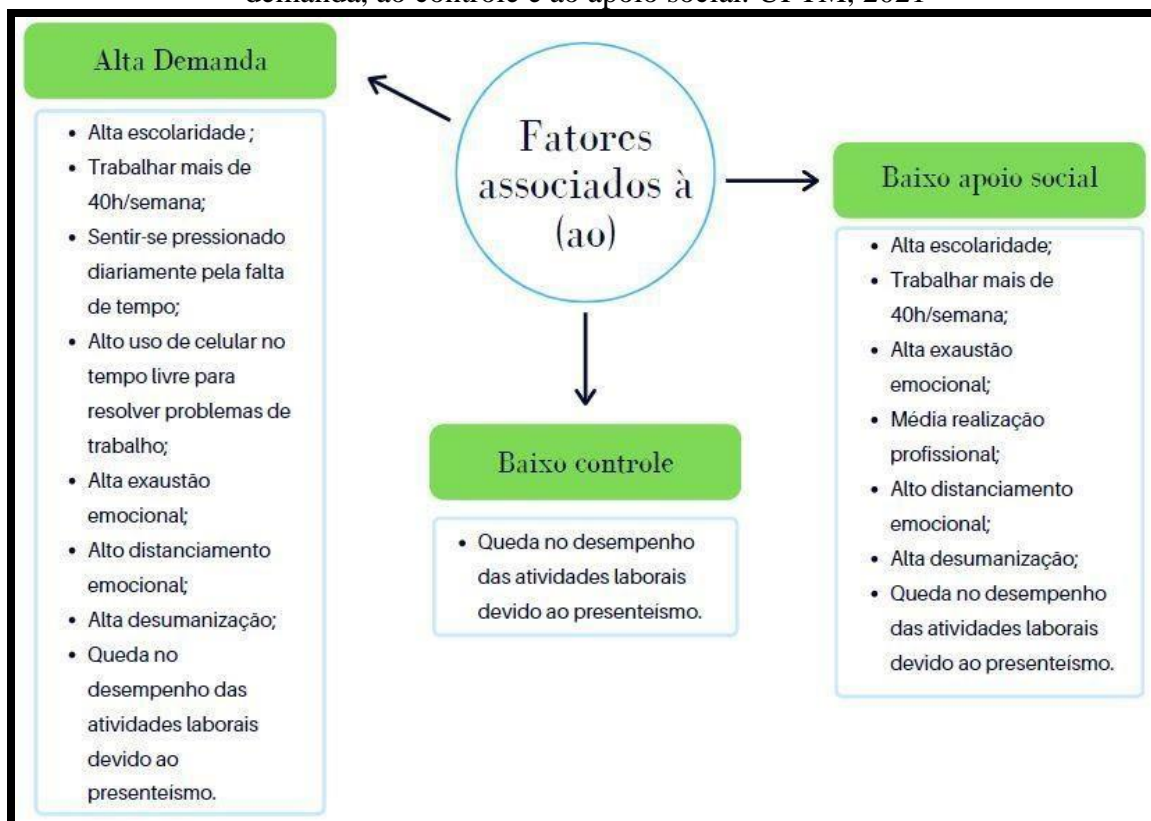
demanda, ao controle e ao apoio social. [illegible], 2021

Alta Demanda

- Alta escolaridade ;
- Trabalhar mais de 40h/semana;
- Sentir-se pressionado diariamente pela falta de tempo;
- Alto uso de celular no tempo livre para resolver problemas de trabalho;
- Alta exaustão emocional;
- Alto distanciamento emocional;
- Alta desumanização;
- Queda no desempenho das atividades laborais devido ao presenteismo.

Fatores associados à (ao)

Baixo apoio social

- Alta escolaridade;
- Trabalhar mais de 40h/semana;
- Alta exaustão emocional;
- Média realização profissional;
- Alto distanciamento emocional;
- Alta desumanização;
- Queda no desempenho das atividades laborais devido ao presenteísmo.

Baixo controle

- Queda no desempenho das atividades laborais devido ao presenteismo.